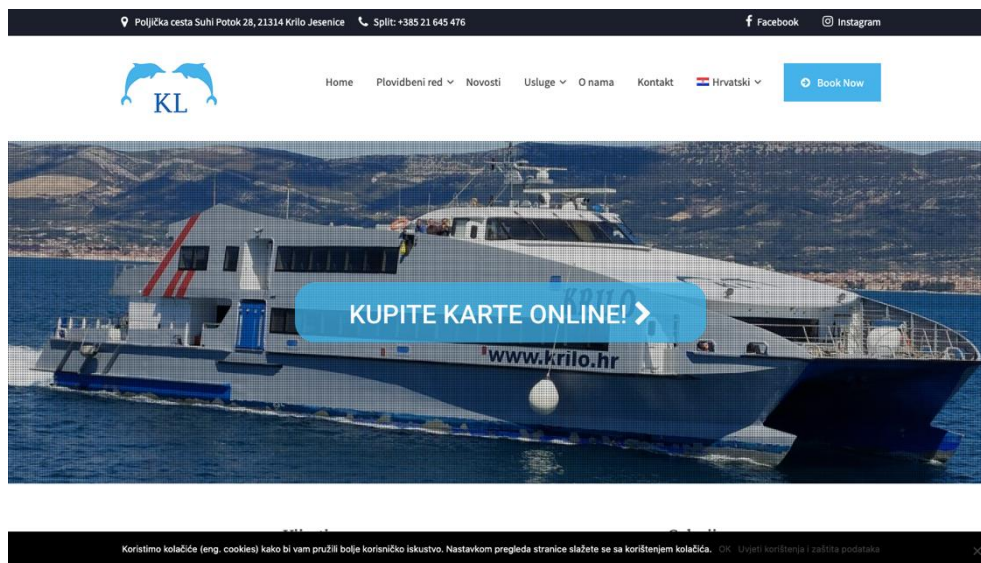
Poljička cesta Suhi Potok 28, 21314 Krilo Jesenice Split: +385 21 645 476 Facebook Instagram

KL

Home Plovidbeni red Novosti Usluge O nama Kontakt Hrvatski Book Now

KRILO
www.krilo.hr

KUPITE KARTE ONLINE!

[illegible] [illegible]

Koristimo kolačiće (eng. cookies) kako bi vam pružili bolje korisničko iskustvo. Nastavkom pregleda stranice slažete se sa korištenjem kolačića. OK Uvjeti korištenja i zaštita podataka